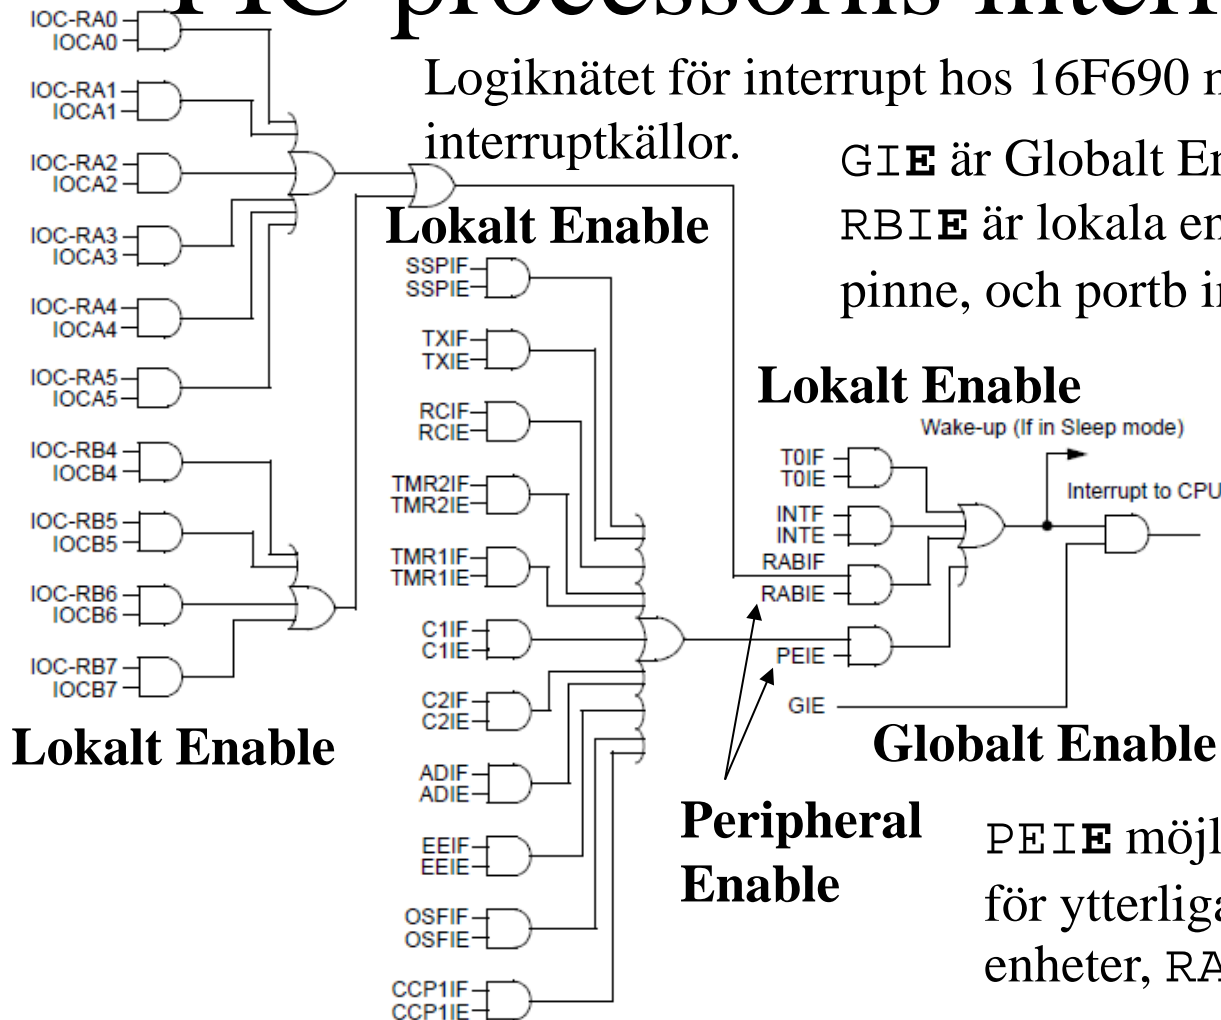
PIC processorns intern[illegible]

Logiknätet för interrupt hos 16F690 m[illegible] interruptkällor.

GIE är Globalt En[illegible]
RBIE är lokala en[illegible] pinne, och portb in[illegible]

Lokalt Enable

IOC-RA0
IOCA0
IOC-RA1
IOCA1
IOC-RA2
IOCA2
IOC-RA3
IOCA3
IOC-RA4
IOCA4
IOC-RA5
IOCA5
IOC-RB4
IOCB4
IOC-RB5
IOCB5
IOC-RB6
IOCB6
IOC-RB7
IOCB7

Lokalt Enable

Lokalt Enable

SSPIF
SSPIE
TXIF
TXIE
RCIF
RCIE
TMR2IF
TMR2IE
TMR1IF
TMR1IE
C1IF
C1IE
C2IF
C2IE
ADIF
ADIE
EEIF
EEIE
OSFIF
OSFIE
CCP1IF
CCP1IE

Wake-up (If in Sleep mode)
Interrupt to CPU
T0IF
T0IE
INTF
INTE
RABIF
RABIE
PEIE
GIE

Globalt Enable

Peripheral Enable

PEIE möjl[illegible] för ytterliga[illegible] enheter, RA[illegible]